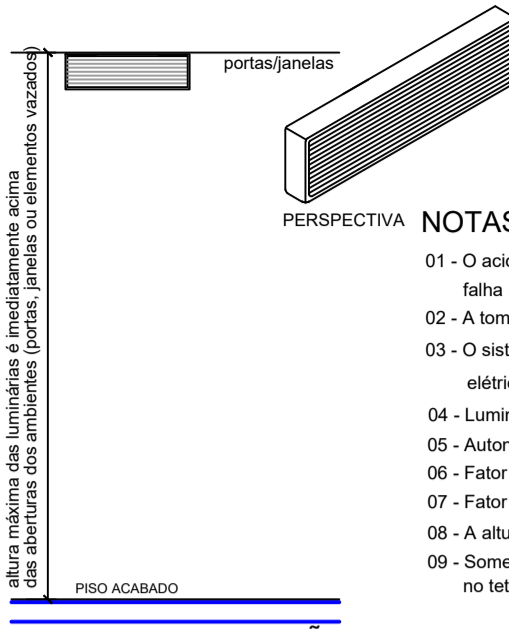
altura máxima das luminárias é imediatamente acima das aberturas dos ambientes (portas, janelas ou elementos vazados)

portas/janelas

PERSPECTIVA

PISO ACABADO

NOTAS

01 - O acio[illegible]
falha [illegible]
02 - A tom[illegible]
03 - O sist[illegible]
elétric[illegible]
04 - Lumin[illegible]
05 - Auton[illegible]
06 - Fator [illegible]
07 - Fator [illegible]
08 - A altu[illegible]
09 - Some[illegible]
no tet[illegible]